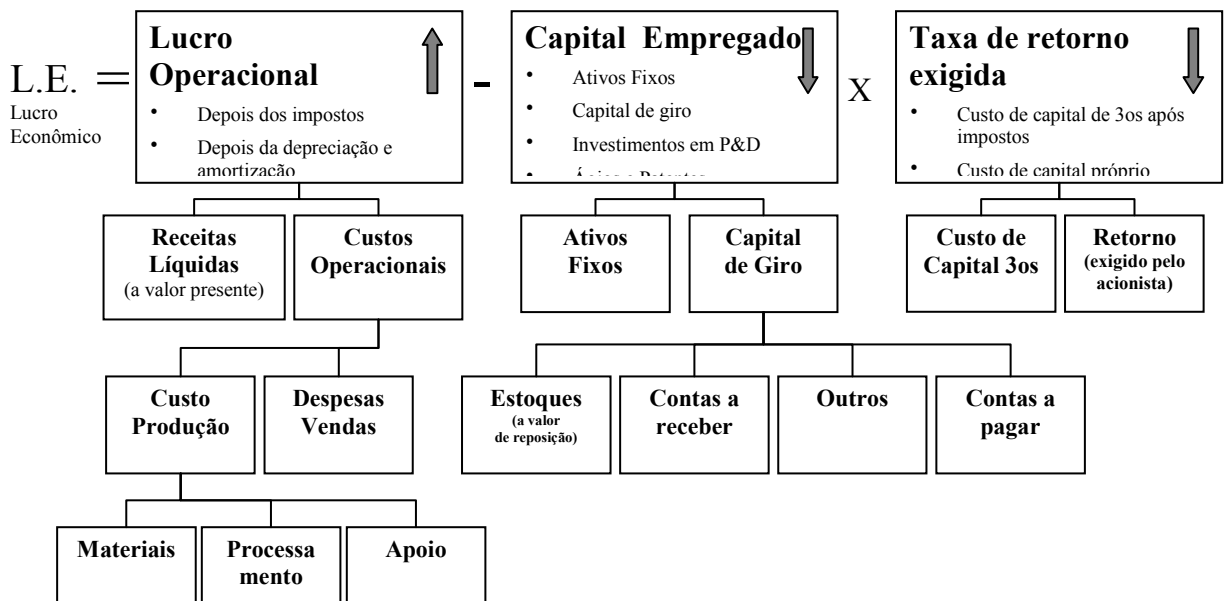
L.E. = Lucro Operacional - Capital Empregado X Taxa de retorno exigida

Lucro Econômico

Lucro Operacional
- Depois dos impostos
- Depois da depreciação e amortização

Capital Empregado
- Ativos Fixos
- Capital de giro
- Investimentos em P&D
- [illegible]

Taxa de retorno exigida
- Custo de capital de 3os após impostos
- Custo de capital próprio

Receitas Líquidas (a valor presente)

Custos Operacionais

Ativos Fixos

Capital de Giro

Custo de Capital 3os

Retorno (exigido pelo acionista)

Custo Produção

Despesas Vendas

Estoques (a valor de reposição)

Contas a receber

Outros

Contas a pagar

Materiais

Processamento

Apoio